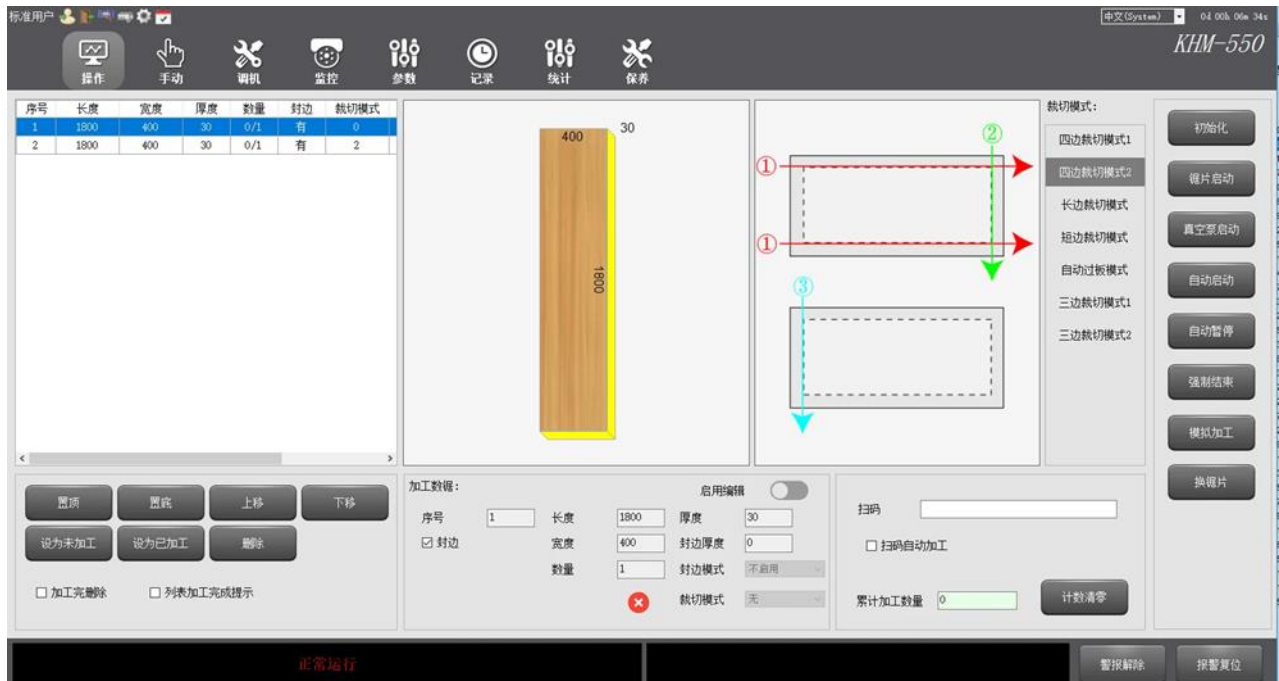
标准用户

中文(System) 04 00h 06m 34s

KHM-550

操作 手动 调机 监控 参数 记录 统计 保养

| 序号 | 长度 | 宽度 | 厚度 | 数量 | 封边 | 裁切模式 |
|---|---|---|---|---|---|---|
| 1 | 1800 | 400 | 30 | 0/1 | 有 | 0 |
| 2 | 1800 | 400 | 30 | 0/1 | 有 | 2 |

400 30 1800

① ② ① ③

裁切模式:
四边裁切模式1
四边裁切模式2
长边裁切模式
短边裁切模式
自动过板模式
三边裁切模式1
三边裁切模式2

初始化
锯片启动
真空泵启动
自动启动
自动暂停
强制结束
模拟加工
换锯片

置顶 置底 上移 下移
设为未加工 设为已加工 删除
☐ 加工完删除 ☐ 列表加工完成提示

加工数据:
启用编辑
序号 1
长度 1800
厚度 30
☑ 封边
宽度 400
封边厚度 0
数量 1
封边模式 不启用
裁切模式 无

扫码
☐ 扫码自动加工
累计加工数量 0
计数清零

正常运行

警报解除 报警复位